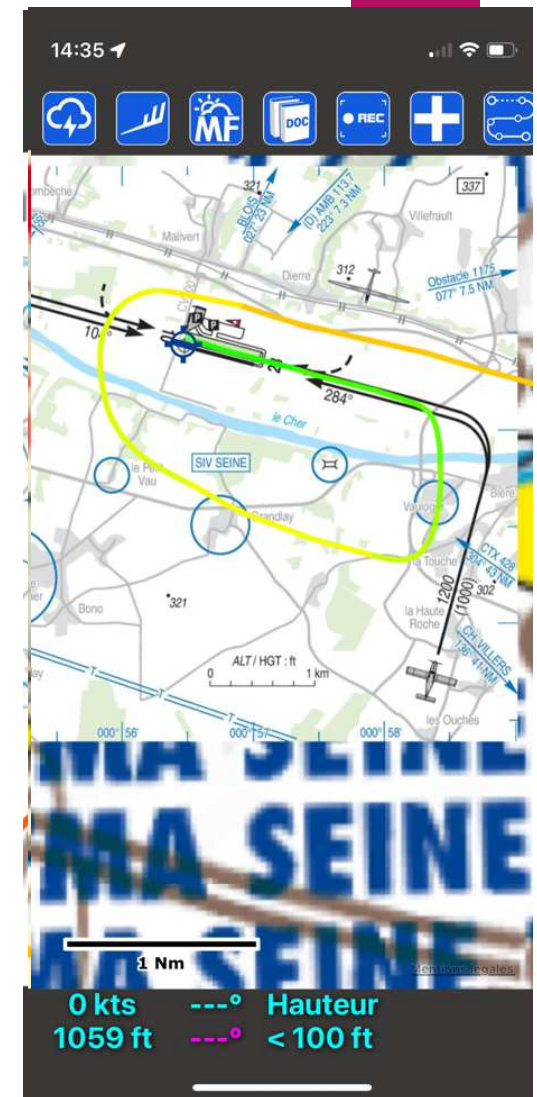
14:35

MF
DOC
● REC

ombeche
321
BLOIS 027° 23 NM
(D) AMB 113.7 223° 7.3 NM
337
Villefrault
Malivert
Dierre
312
Obstacle 1175 077° 7.5 NM
104°
23
284°
le Cher
le Petit Vau
SIV SEINE
Chandlay
Vauloge
Bière
CTX 428 304° 43 NM
la Touche
1200 (1000)
302
Bono
321
la Haute Roche
CH. VILLERS 136° 41 NM
ALT / HGT : ft
0
1 km
les Ouches
000° 56'
000° 57'
000° 58'
MA SEINE
MA SEINE
MA SEINE
1 Nm
Mentions légales
0 kts ---° Hauteur
1059 ft ---° < 100 ft